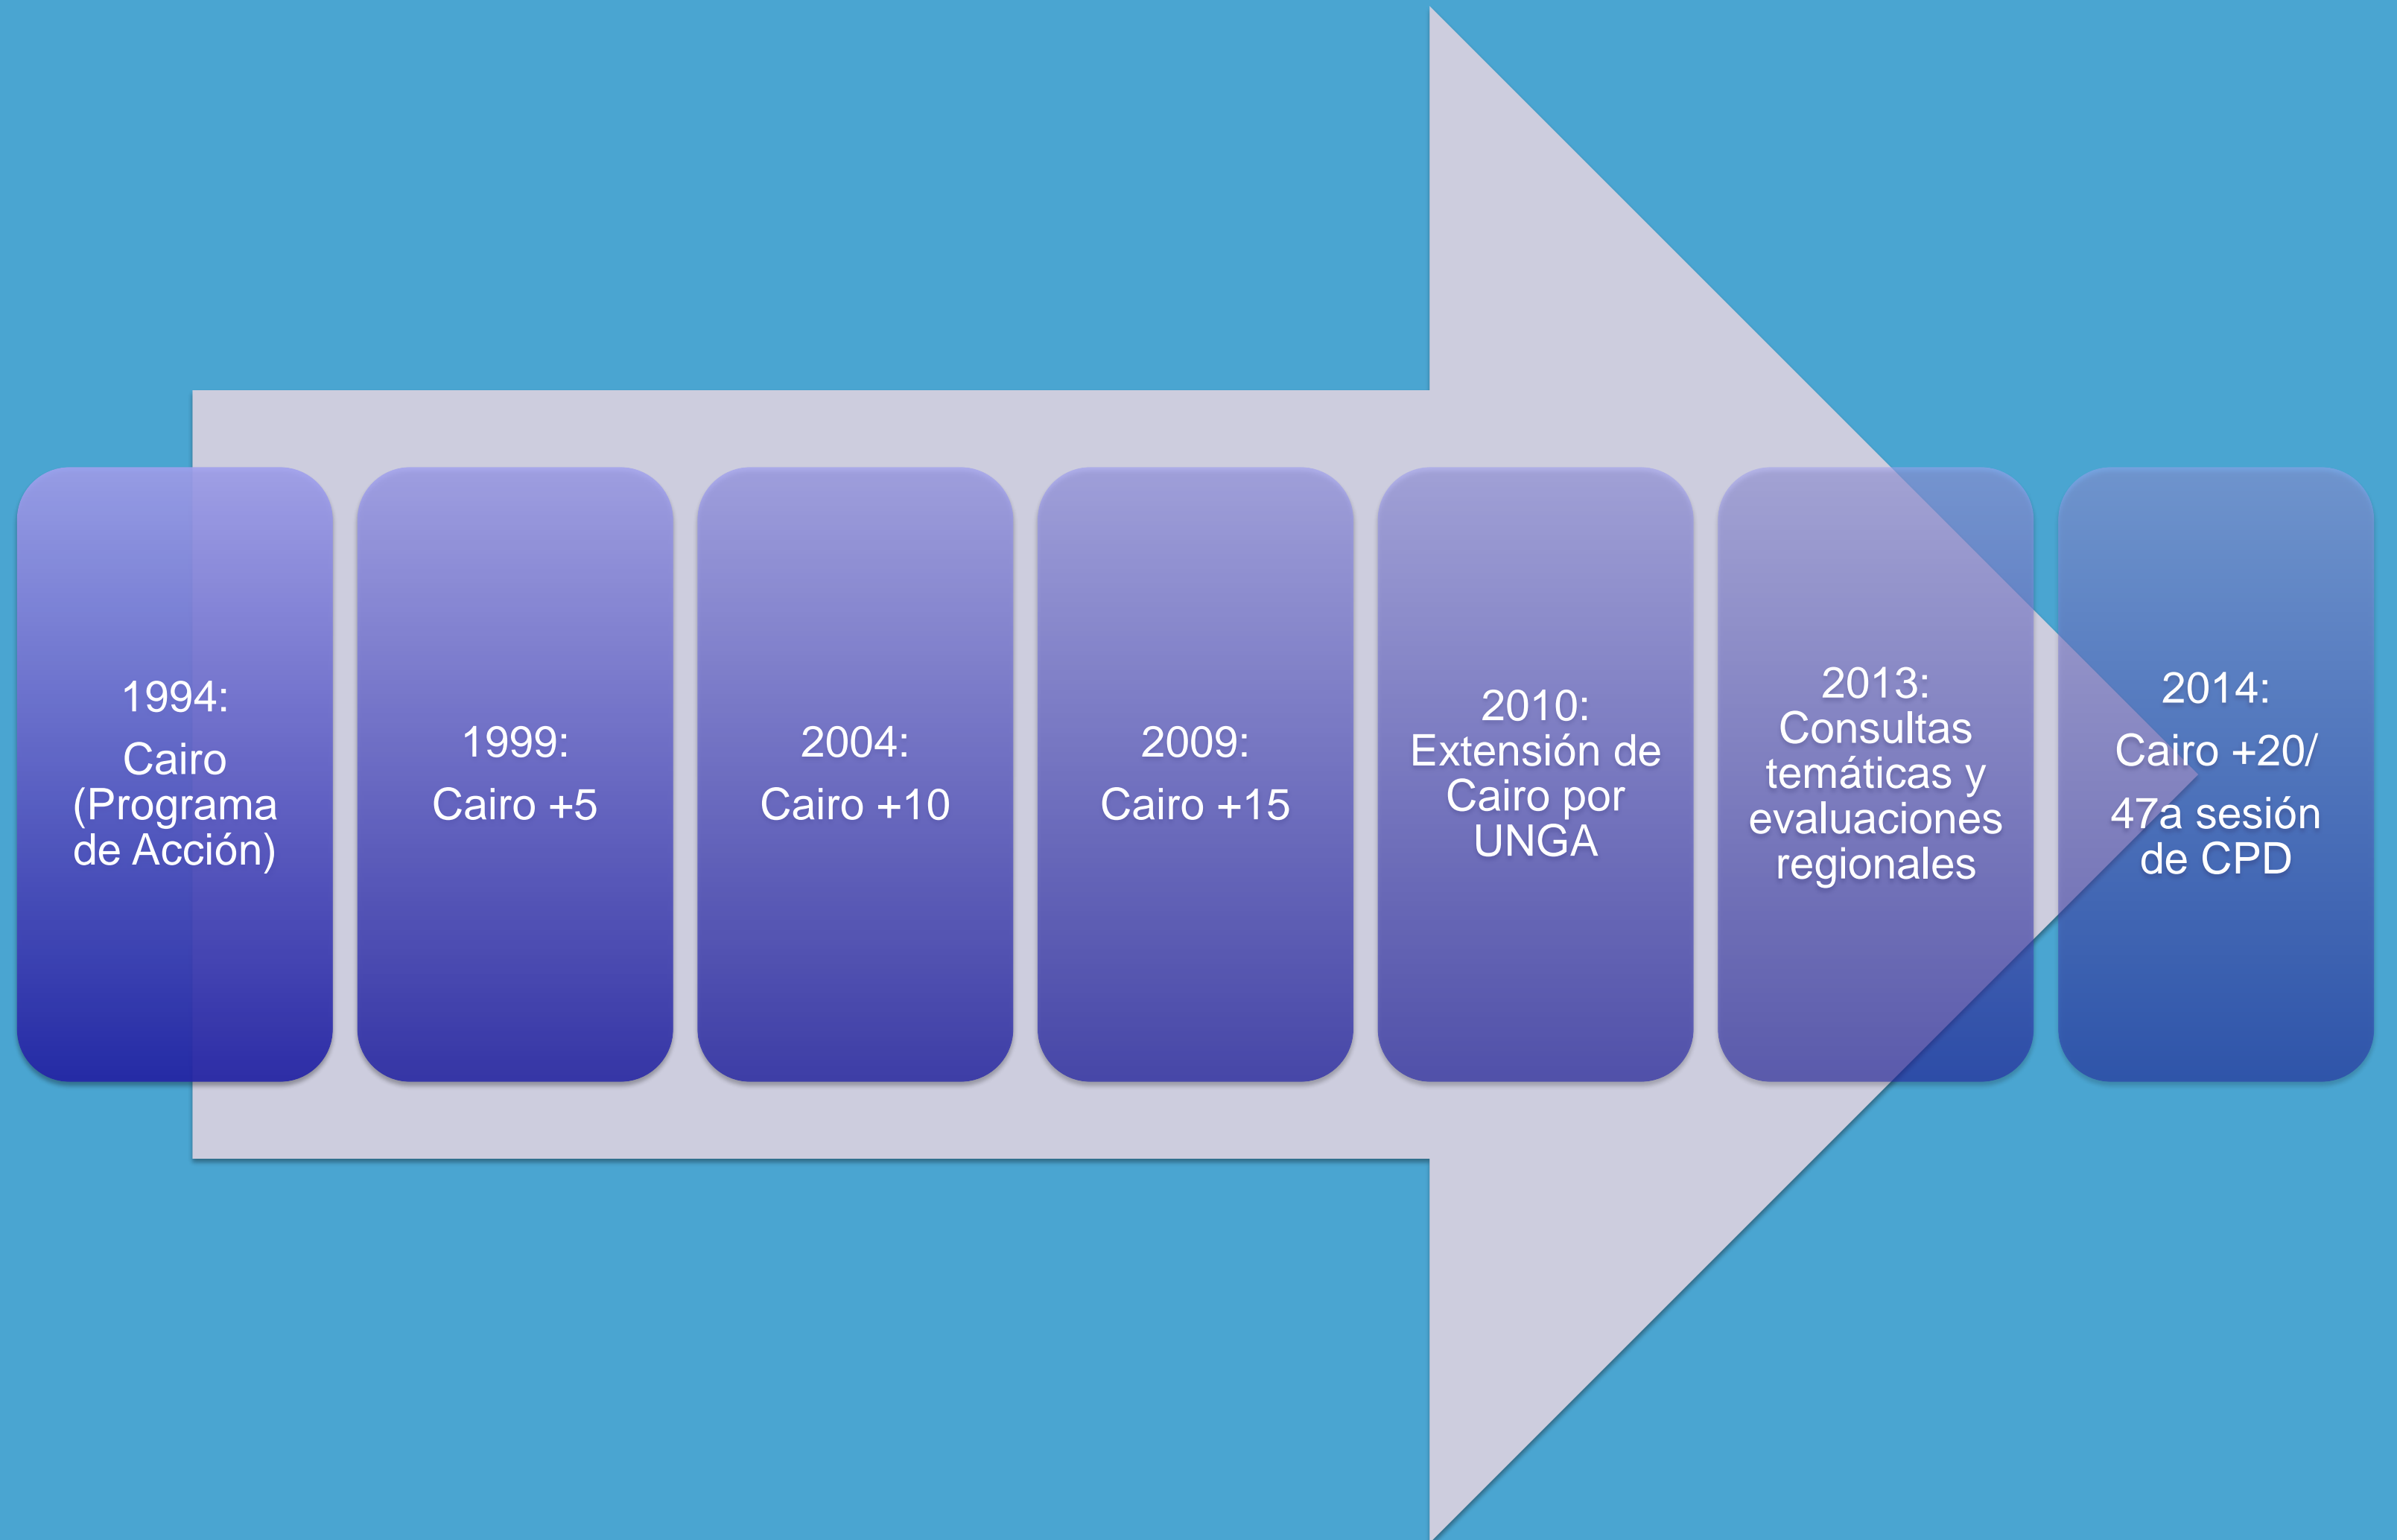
1994:
Cairo (Programa de Acción)

1999:
Cairo +5

2004:
Cairo +10

2009:
Cairo +15

2010:
Extensión de Cairo por UNGA

2013:
Consultas temáticas y evaluaciones regionales

2014:
Cairo +20/
47a sesión de CPD